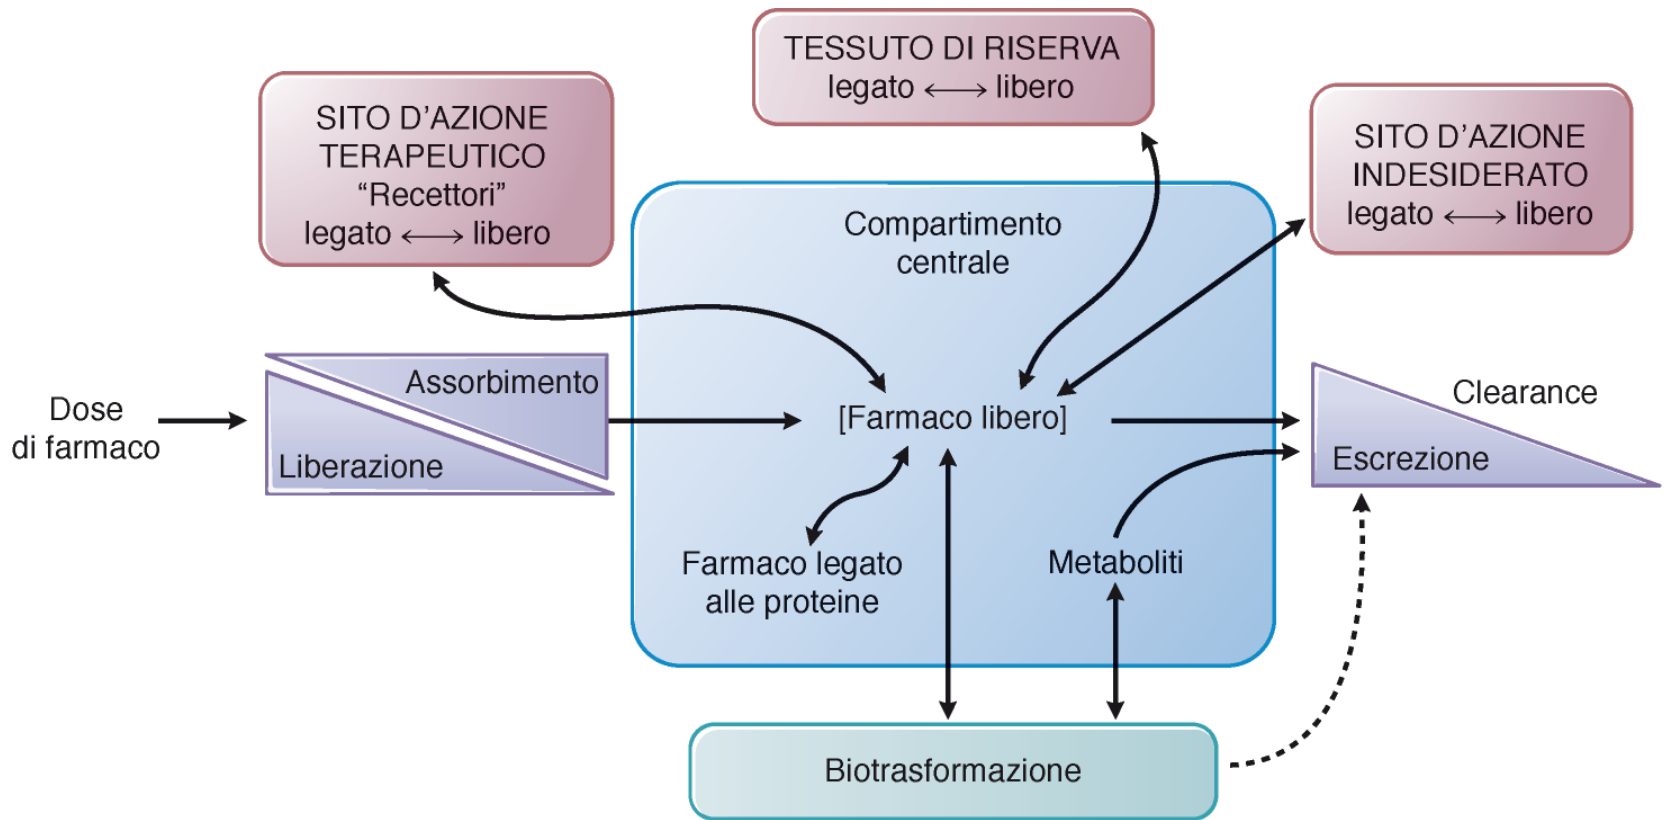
TESSUTO DI RISERVA
legato $\longleftrightarrow$ libero

SITO D'AZIONE TERAPEUTICO
"Recettori"
legato $\longleftrightarrow$ libero

SITO D'AZIONE INDESIDERATO
legato $\longleftrightarrow$ libero

Compartimento centrale

Dose di farmaco

Assorbimento

Liberazione

[Farmaco libero]

Clearance

Escrezione

Farmaco legato alle proteine

Metaboliti

Biotrasformazione